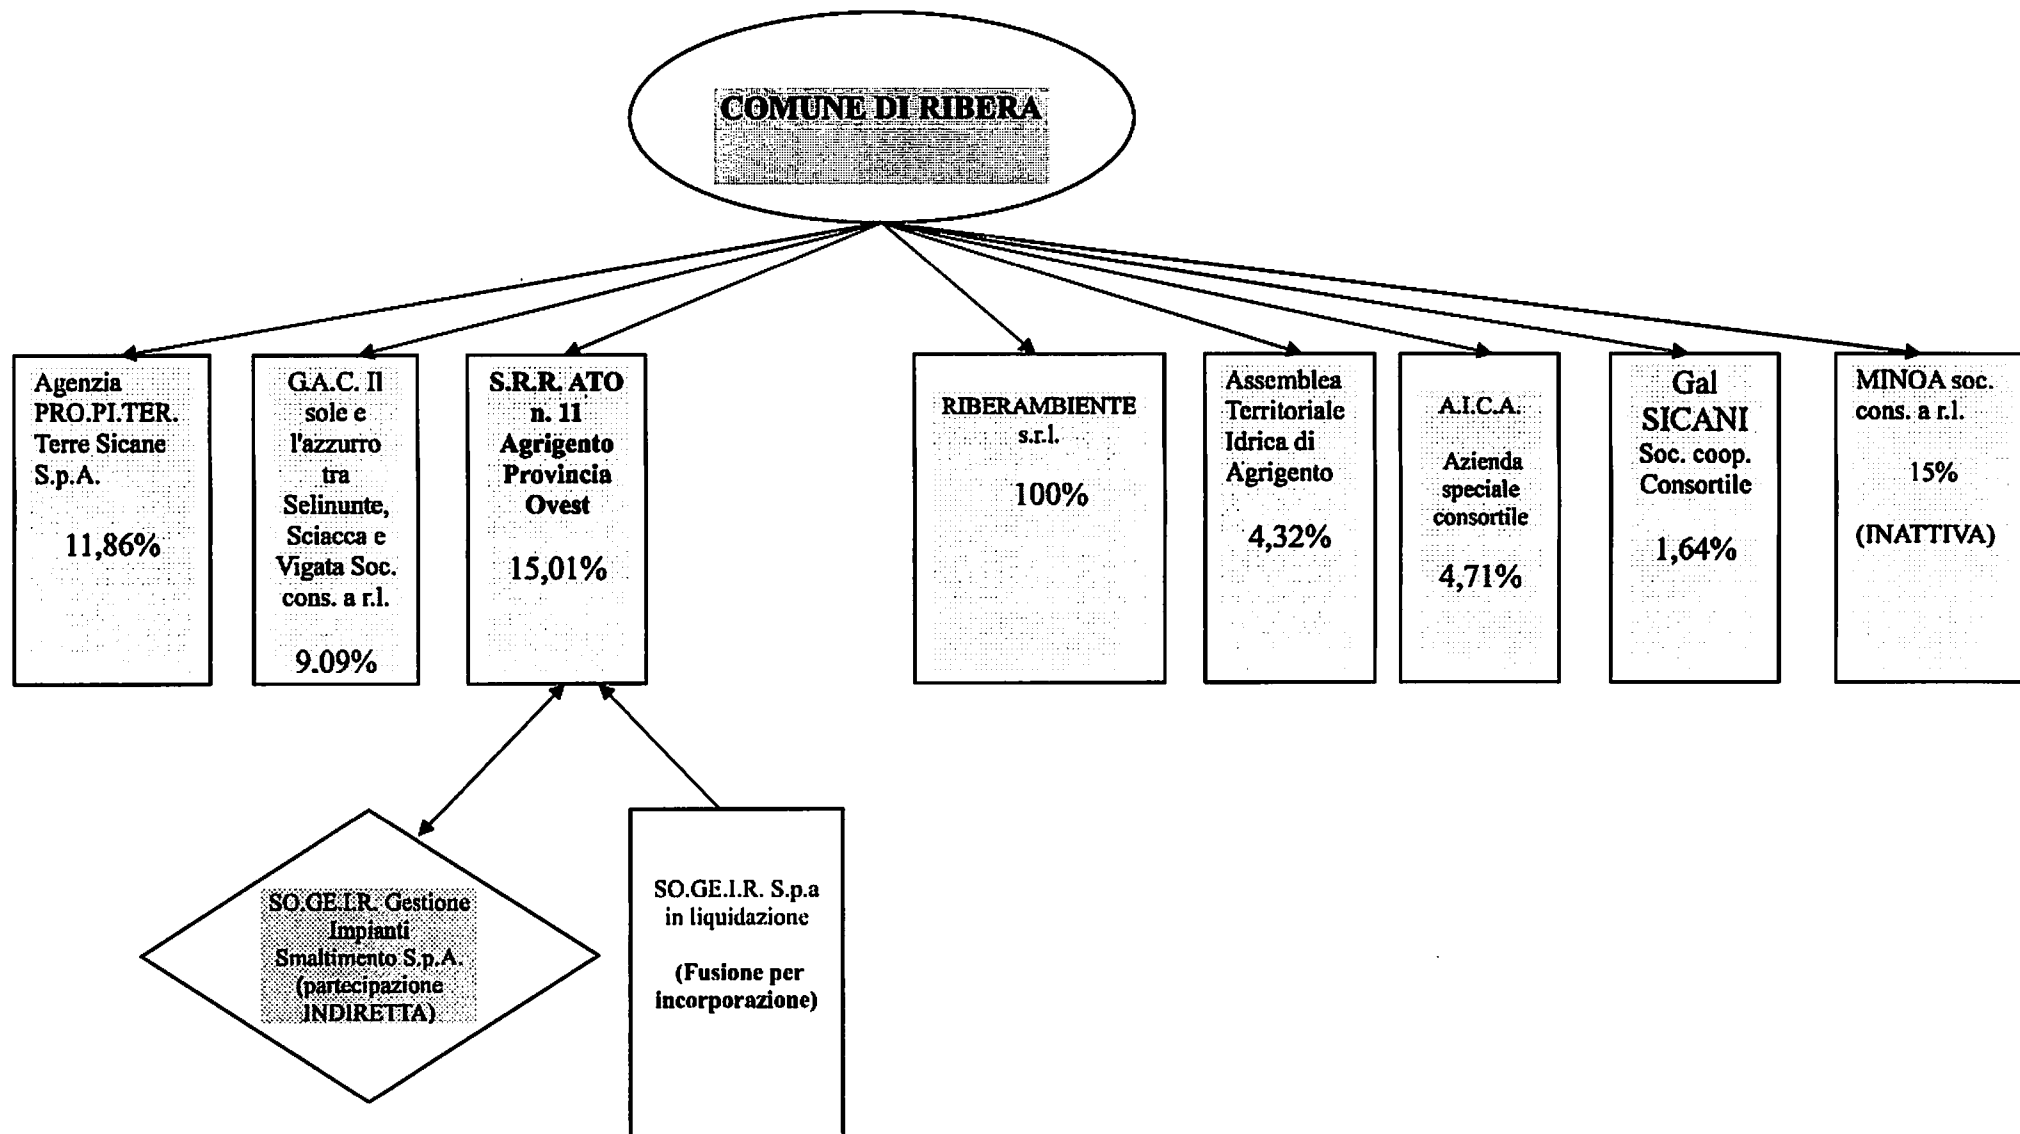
COMUNE DI RIBERA

Agenzia PRO.PI.TER. Terre Sicane S.p.A.

11,86%

G.A.C. Il sole e l'azzurro tra Selinunte, Sciacca e Vigata Soc. cons. a r.l.

9.09%

S.R.R. ATO n. 11 Agrigento Provincia Ovest

15,01%

RIBERAMBIENTE s.r.l.

100%

Assemblea Territoriale Idrica di Agrigento

4,32%

A.I.C.A.

Azienda speciale consortile

4,71%

Gal SICANI Soc. coop. Consortile

1,64%

MINOA soc. cons. a r.l.

15%

(INATTIVA)

SO.GE.I.R. Gestione Impianti Smaltimento S.p.A. (partecipazione INDIRETTA)

SO.GE.I.R. S.p.a in liquidazione

(Fusione per incorporazione)